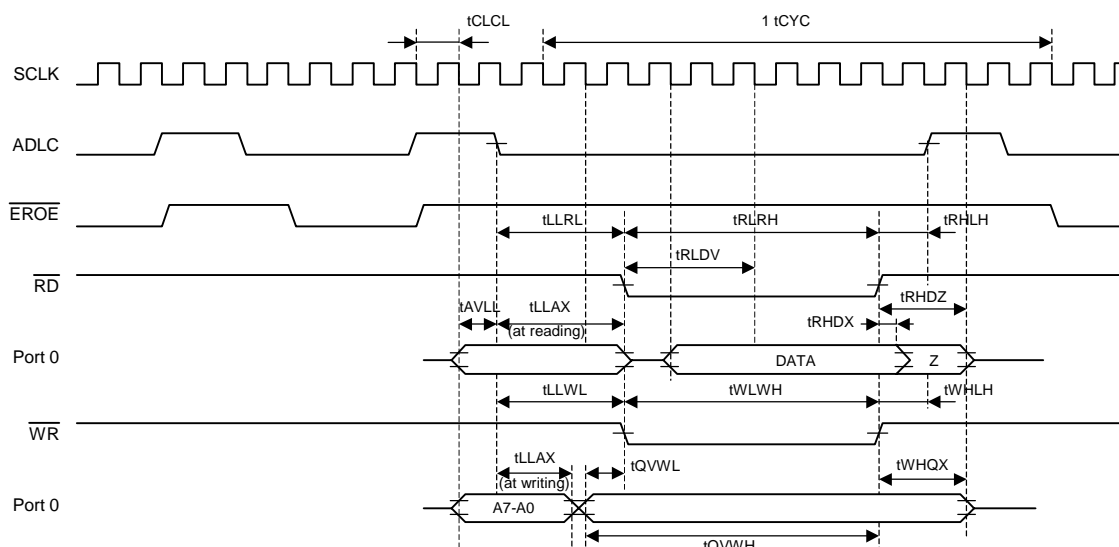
tCLCL

1 tCYC

SCLK

ADLC

$\overline{EROE}$

tLLRL

tRLRH

tRHLH

tRLDV

$\overline{RD}$

tRHDZ

tAVLL

tLLAX

(at reading)

tRHDX

Port 0

DATA

Z

tLLWL

tWLWH

tWHLH

$\overline{WR}$

tLLAX

(at writing)

tQVWL

tWHQX

Port 0

A7-A0

tQVWH